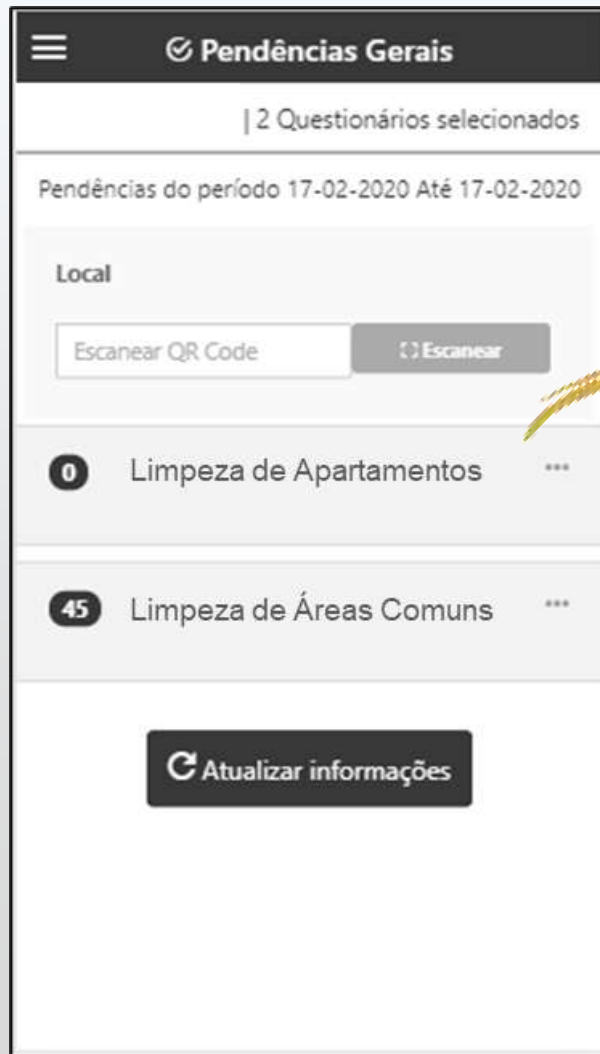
Pendências Gerais

| 2 Questionários selecionados

Pendências do período 17-02-2020 Até 17-02-2020

Local

Escanear QR Code

Escanear

0 Limpeza de Apartamentos ...

45 Limpeza de Áreas Comuns ...

Atualizar informações